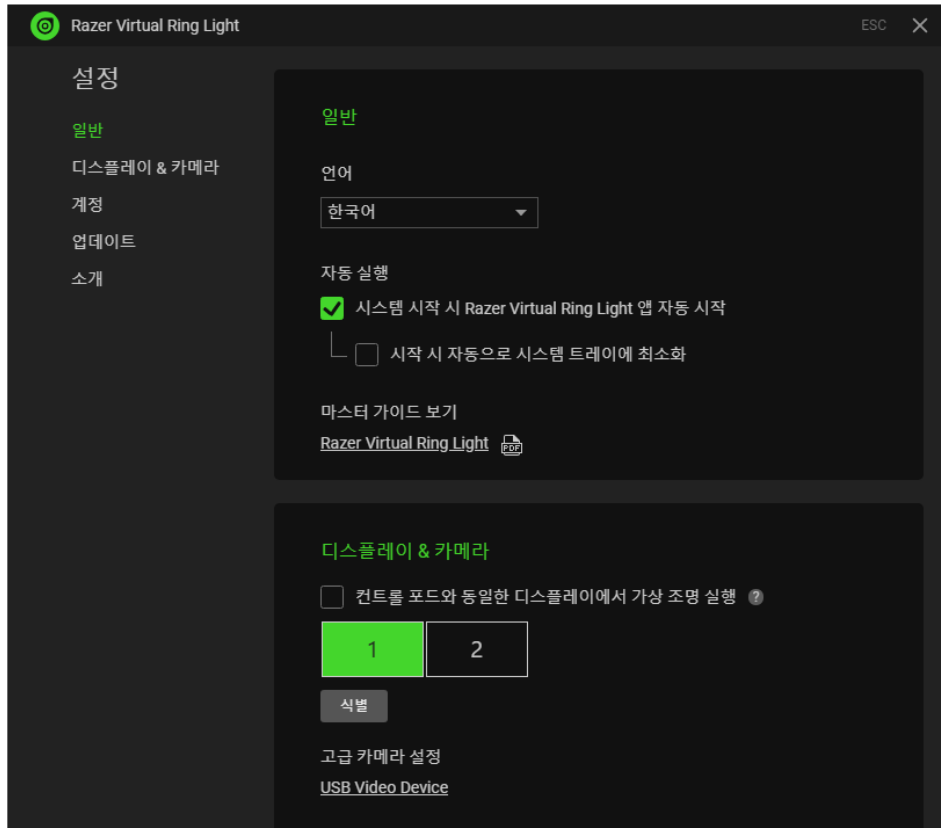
Razer Virtual Ring Light

ESC

설정

일반
디스플레이 & 카메라
계정
업데이트
소개

일반

언어

한국어

자동 실행

시스템 시작 시 Razer Virtual Ring Light 앱 자동 시작

시작 시 자동으로 시스템 트레이에 최소화

마스터 가이드 보기

Razer Virtual Ring Light PDF

디스플레이 & 카메라

컨트롤 포드와 동일한 디스플레이에서 가상 조명 실행 ?

1

2

식별

고급 카메라 설정

USB Video Device